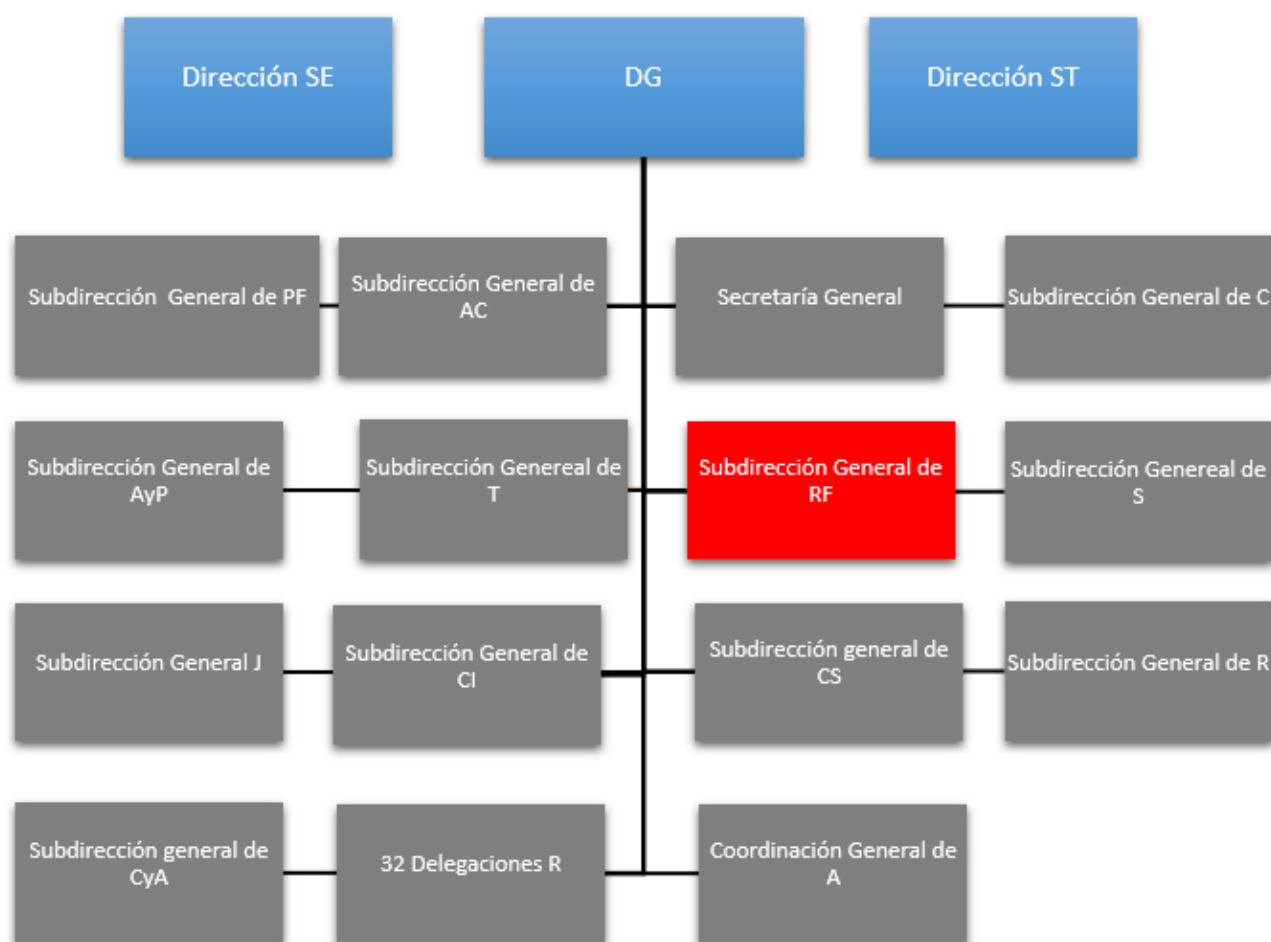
Dirección SE

DG

Dirección ST

Subdirección General de PF

Subdirección General de AC

Secretaría General

Subdirección General de C

Subdirección General de AyP

Subdirección Genereal de T

Subdirección General de RF

Subdirección Genereal de S

Subdirección General J

Subdirección General de CI

Subdirección general de CS

Subdirección General de R

Subdirección general de CyA

32 Delegaciones R

Coordinación General de A